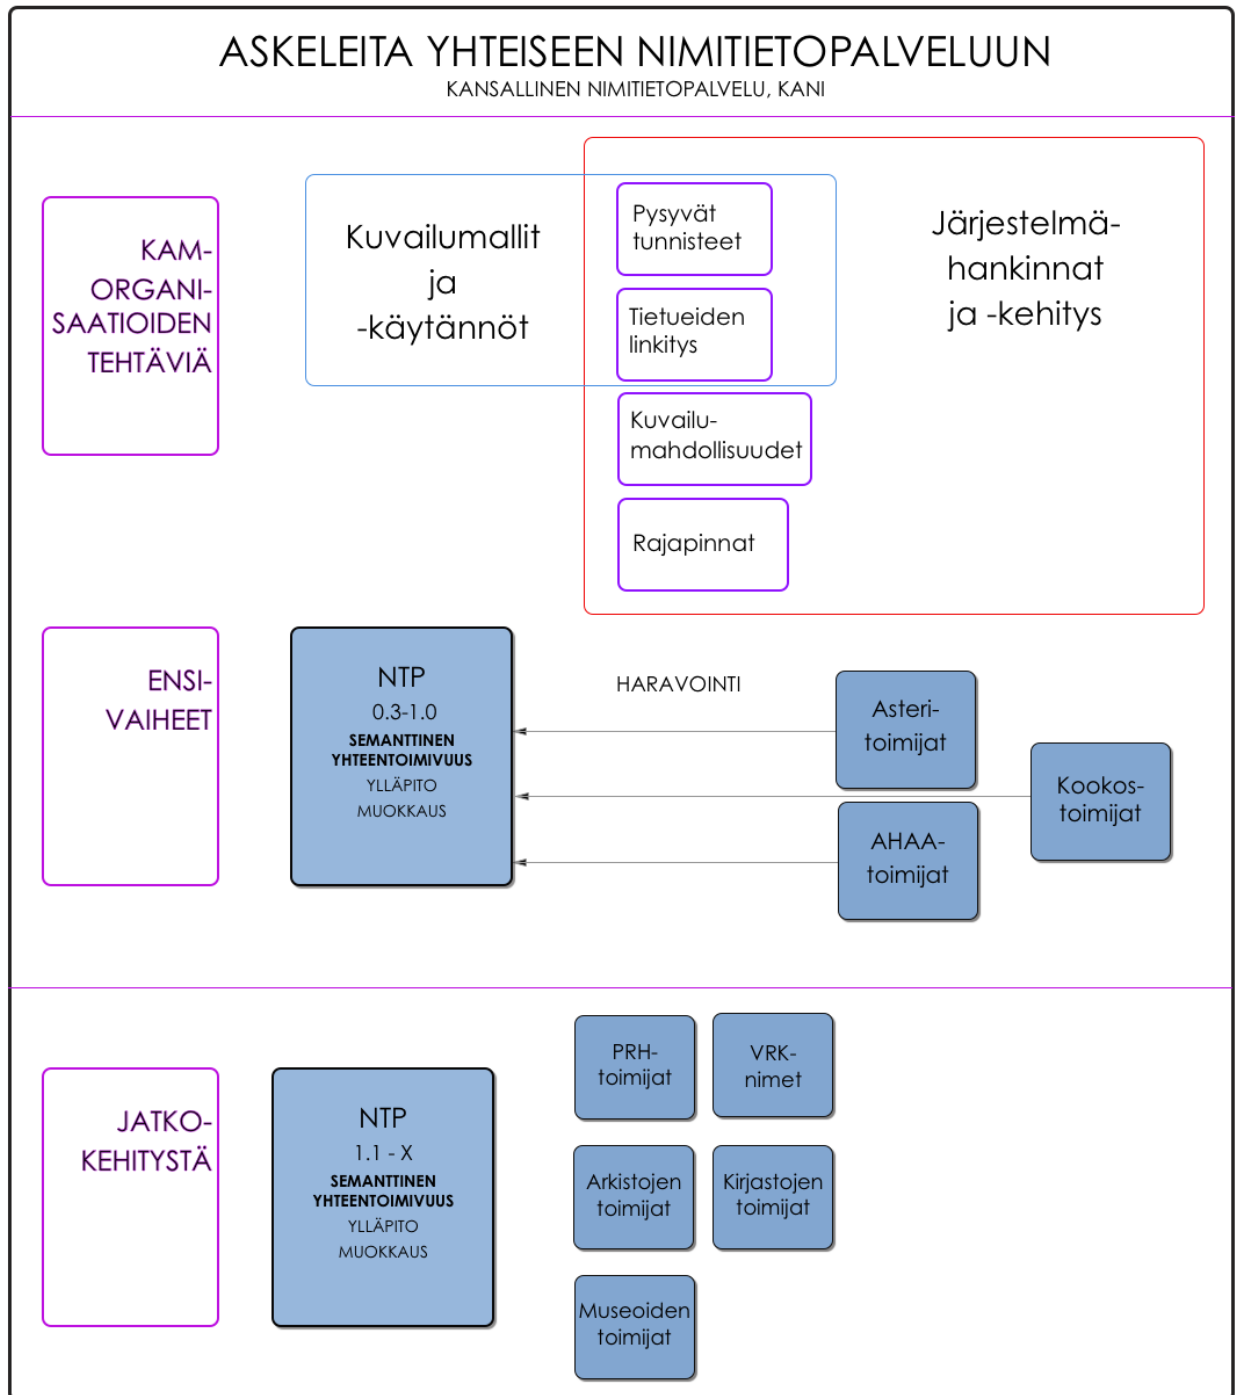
ASKELEITA YHTEISEEN NIMITIETOPALVELUUN
KANSALLINEN NIMITIETOPALVELU, KANI

KAM-ORGANI-SAATIOIDEN TEHTÄVIÄ

Kuvailumallit ja -käytännöt

Pysyvät tunnisteet

Tietueiden linkitys

Kuvailu-mahdollisuudet

Rajapinnat

Järjestelmä-hankinnat ja -kehitys

ENSI-VAIHEET

NTP
0.3-1.0
SEMANTTINEN YHTEENTOIMIVUUS
YLLÄPITO
MUOKKAUS

HARAVOINTI

Asteri-toimijat

Kookos-toimijat

AHAA-toimijat

JATKO-KEHITYSTÄ

NTP
1.1 - X
SEMANTTINEN YHTEENTOIMIVUUS
YLLÄPITO
MUOKKAUS

PRH-toimijat

VRK-nimet

Arkistojen toimijat

Kirjastojen toimijat

Museoiden toimijat